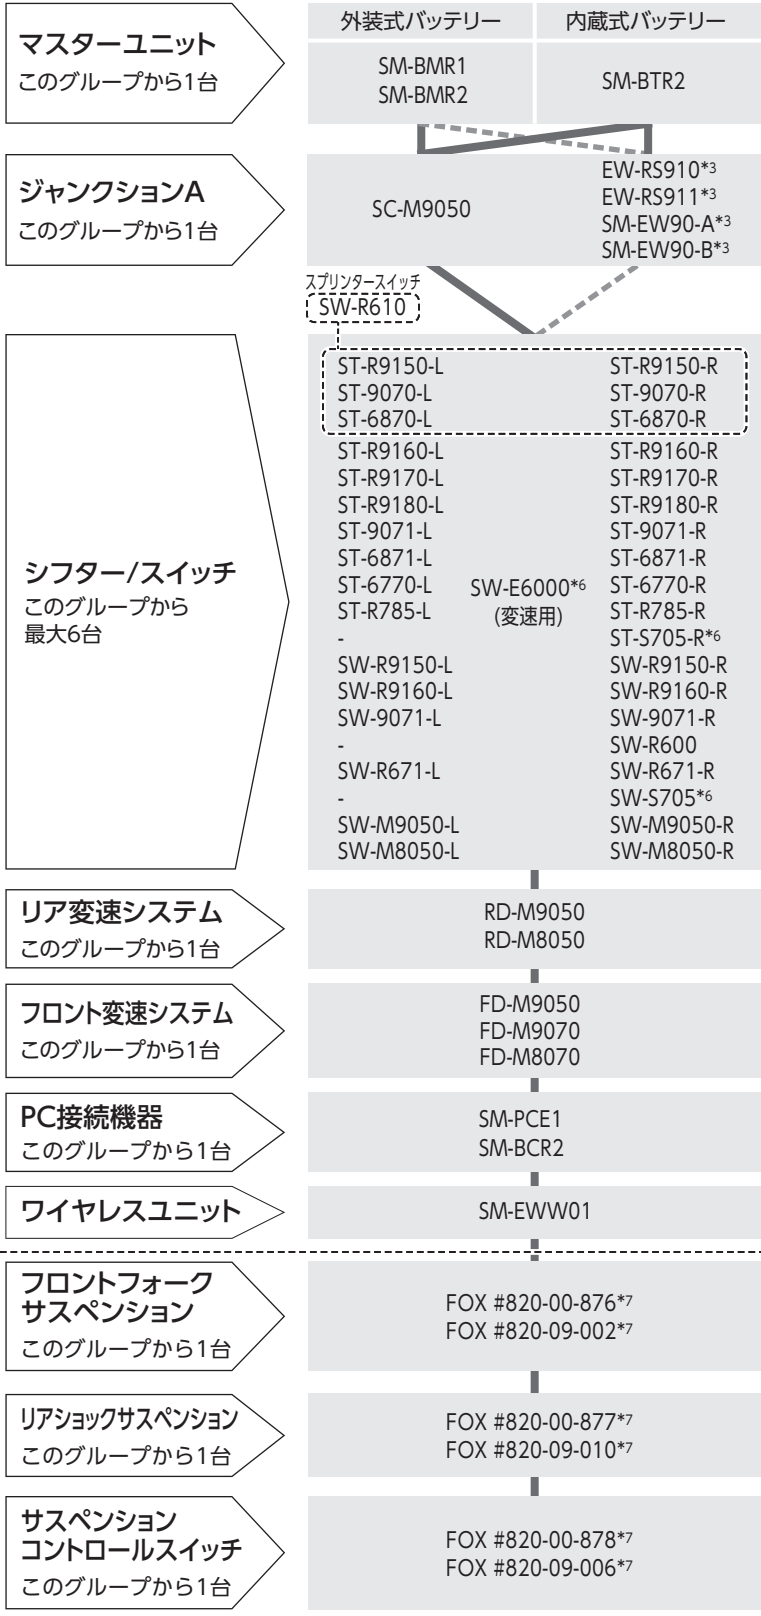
マスターユニット
このグループから1台

| 外装式バッテリー | 内蔵式バッテリー |
|---|---|
| SM-BMR1 SM-BMR2 | SM-BTR2 |

ジャンクションA
このグループから1台

SC-M9050

EW-RS910*3
EW-RS911*3
SM-EW90-A*3
SM-EW90-B*3

スプリンタースイッチ
SW-R610

シフター/スイッチ
このグループから
最大6台

ST-R9150-L
ST-9070-L
ST-6870-L
ST-R9160-L
ST-R9170-L
ST-R9180-L
ST-9071-L
ST-6871-L
ST-6770-L
ST-R785-L
-
SW-R9150-L
SW-R9160-L
SW-9071-L
-
SW-R671-L
-
SW-M9050-L
SW-M8050-L

SW-E6000*6
(変速用)

ST-R9150-R
ST-9070-R
ST-6870-R
ST-R9160-R
ST-R9170-R
ST-R9180-R
ST-9071-R
ST-6871-R
ST-6770-R
ST-R785-R
ST-S705-R*6
SW-R9150-R
SW-R9160-R
SW-9071-R
SW-R600
SW-R671-R
SW-S705*6
SW-M9050-R
SW-M8050-R

リア変速システム
このグループから1台

RD-M9050
RD-M8050

フロント変速システム
このグループから1台

FD-M9050
FD-M9070
FD-M8070

PC接続機器
このグループから1台

SM-PCE1
SM-BCR2

ワイヤレスユニット

SM-EWW01

フロントフォーク
サスペンション
このグループから1台

FOX #820-00-876*7
FOX #820-09-002*7

リアショックサスペンション
このグループから1台

FOX #820-00-877*7
FOX #820-09-010*7

サスペンション
コントロールスイッチ
このグループから1台

FOX #820-00-878*7
FOX #820-09-006*7